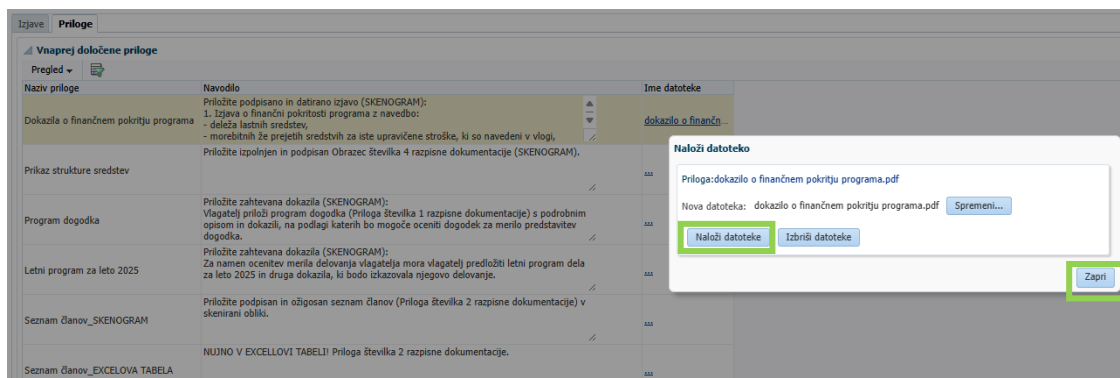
Izjave | Priloge

Vnaprej določene priloge

Pregled

| Naziv priloge | Navodilo | Ime datoteke |
|---|---|---|
| Dokazila o finančnem pokritju programa | Priložite podpisano in datirano izjavo (SKENOGRAM): 1. Izjava o finančni pokritosti programa z navedbo: - deleža lastnih sredstev, - morebitnih že prejetih sredstvih za iste upravičene stroške, ki so navedeni v vlogi, | dokazilo o finančn... |
| Prikaz strukture sredstev | Priložite izpolnjen in podpisan Obrazec številka 4 razpisne dokumentacije (SKENOGRAM). | ... |
| Program dogodka | Priložite zahtevana dokazila (SKENOGRAM): Vlagatelj priloži program dogodka (Priloga številka 1 razpisne dokumentacije) s podrobnim opisom in dokazili, na podlagi katerih bo mogoče oceniti dogodek za merilo predstavitev dogodka. | ... |
| Letni program za leto 2025 | Priložite zahtevana dokazila (SKENOGRAM): Za namen ocenitev merila delovanja vlagatelja mora vlagatelj predložiti letni program dela za leto 2025 in druga dokazila, ki bodo izkazovala njegovo delovanje. | ... |
| Seznam članov_SKENOGRAM | Priložite podpisan in ožigosan seznam članov (Priloga številka 2 razpisne dokumentacije) v skenirani obliki. | ... |
| Seznam članov_EXCELOVA TABELA | NUJNO V EXCELLOVI TABELI! Priloga številka 2 razpisne dokumentacije. | ... |

Naloži datoteko

Priloga:dokazilo o finančnem pokritju programa.pdf

Nova datoteka: dokazilo o finančnem pokritju programa.pdf Spremeni...

Naloži datoteke | Izbriši datoteke

Zapri